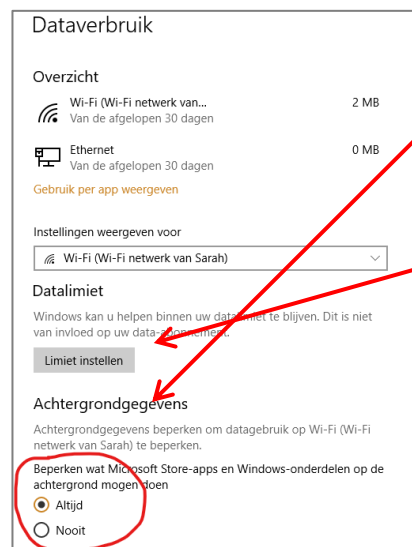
Dataverbruik

Overzicht

Wi-Fi (Wi-Fi netwerk van... 2 MB
Van de afgelopen 30 dagen

Ethernet 0 MB
Van de afgelopen 30 dagen

Gebruik per app weergeven

Instellingen weergeven voor

Wi-Fi (Wi-Fi netwerk van Sarah)

Datalimiet

Windows kan u helpen binnen uw datalimiet te blijven. Dit is niet van invloed op uw data-abonnement.

Limiet instellen

Achtergrondgegevens

Achtergrondgegevens beperken om datagebruik op Wi-Fi (Wi-Fi netwerk van Sarah) te beperken.

Beperken wat Microsoft Store-apps en Windows-onderdelen op de achtergrond mogen doen

Altijd

Nooit